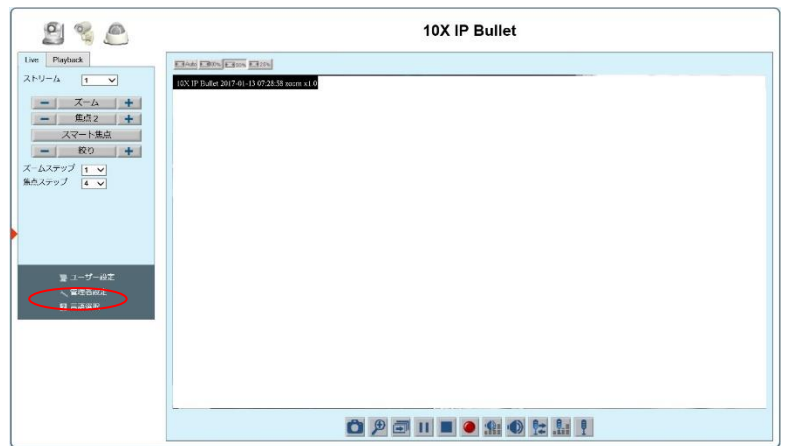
10X IP Bullet

Live Playback

ストリーム 1

ズーム

焦点 2

スマート焦点

絞り

ズームステップ 1

焦点ステップ 4

ユーザー設定

管理者設定

言語選択

Auto 50% 100% 25%

10X IP Bullet 2017-01-13 07:28:58 zoom x1.0